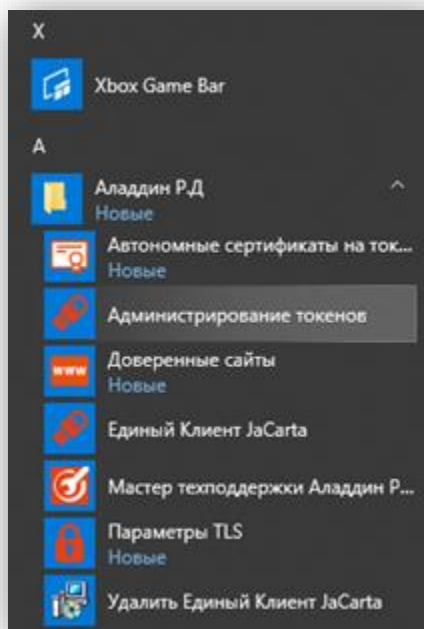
X

Xbox Game Bar

А

Аладдин Р.Д
Новые

Автономные сертификаты на ток...
Новые

Администрирование токенов

www

Доверенные сайты
Новые

Единый Клиент JaCarta

Мастер техподдержки Аладдин Р...

Параметры TLS
Новые

Удалить Единый Клиент JaCarta